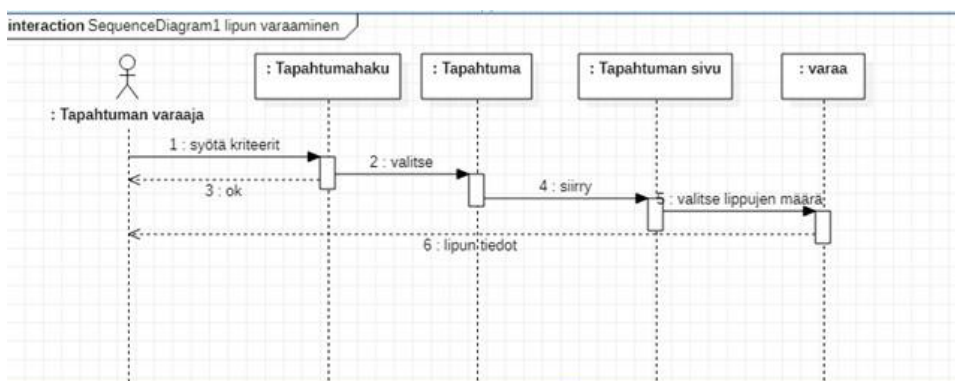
interaction SequenceDiagram1 lipun varaaminen

: Tapahtuman varaaja

: Tapahtumahaku

: Tapahtuma

: Tapahtuman sivu

: varaa

1 : syötä kriteerit

2 : valitse

3 : ok

4 : siirry

5 : valitse lippujen määrä

6 : lipun tiedot